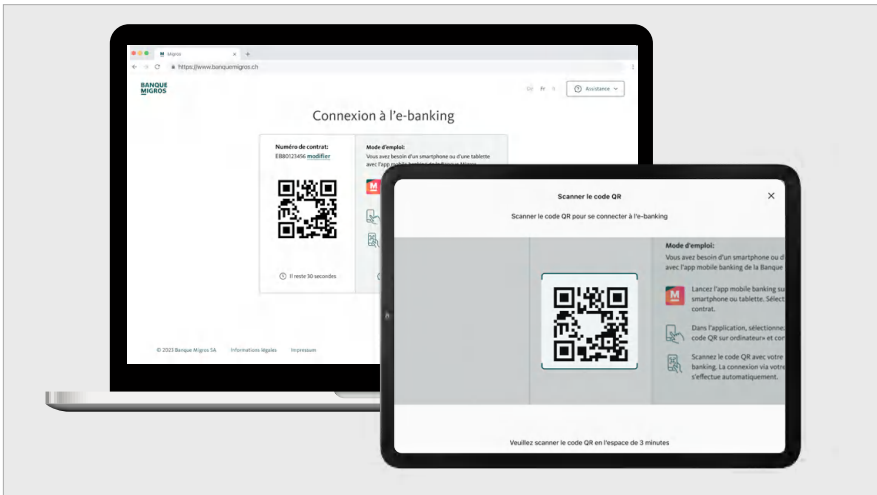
Migros
https://www.banquemigros.ch

BANQUE MIGROS

fr

Assistance

Connexion à l'e-banking

Numéro de contrat:
EB8012345 6 modifier

Il reste 30 secondes

Mode d'emploi:
Vous avez besoin d'un smartphone ou d'une tablette avec l'app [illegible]

© 2023 Banque Migros SA   Informations légales   Impressum

Scanner le code QR

Scanner le code QR pour se connecter à l'e-banking

Mode d'emploi:
Vous avez besoin d'un smartphone ou d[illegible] avec l'app mobile banking de la Banque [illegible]

Lancez l'app mobile banking su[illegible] smartphone ou tablette. Sélecti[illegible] contrat.

Dans l'application, sélectionne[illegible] code QR sur ordinateur» et co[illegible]

Scannez le code QR avec votre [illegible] banking. La connexion via votr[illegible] s'effectue automatiquement.

Veuillez scanner le code QR en l'espace de 3 minutes